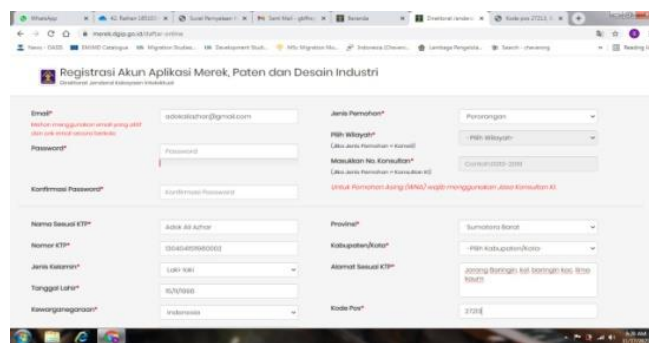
Registrasi Akun Aplikasi Merek, Paten dan Desain Industri

Direktorat Jenderal Kekayaan Intelektual

Email*
Mohon menggunakan email yang aktif dan cek email secara berkala

adekalazhar@gmail.com

Password*

Password

Konfirmasi Password*

Konfirmasi Password

Jenis Pemohon*

Perorangan

Pilih Wilayah*
(Jika Jenis Pemohon = Konsul)

- Pilih Wilayah -

Masukkan No. Konsultan*
(Jika Jenis Pemohon = Konsultan KI)

Contoh:0001-2018

Untuk Pemohon Asing (WNA) wajib menggunakan Jasa Konsultan KI.

Nama Sesuai KTP*

Adek Ali Azhar

Nomor KTP*

1304041511960002

Jenis Kelamin*

Laki-laki

Tanggal Lahir*

15/11/1996

Kewarganegaraan*

Indonesia

Provinsi*

Sumatera Barat

Kabupaten/Kota*

- Pilih Kabupaten/Kota -

Alamat Sesuai KTP*

Jorong Baringin kel baringin kec lima kaum

Kode Pos*

27213